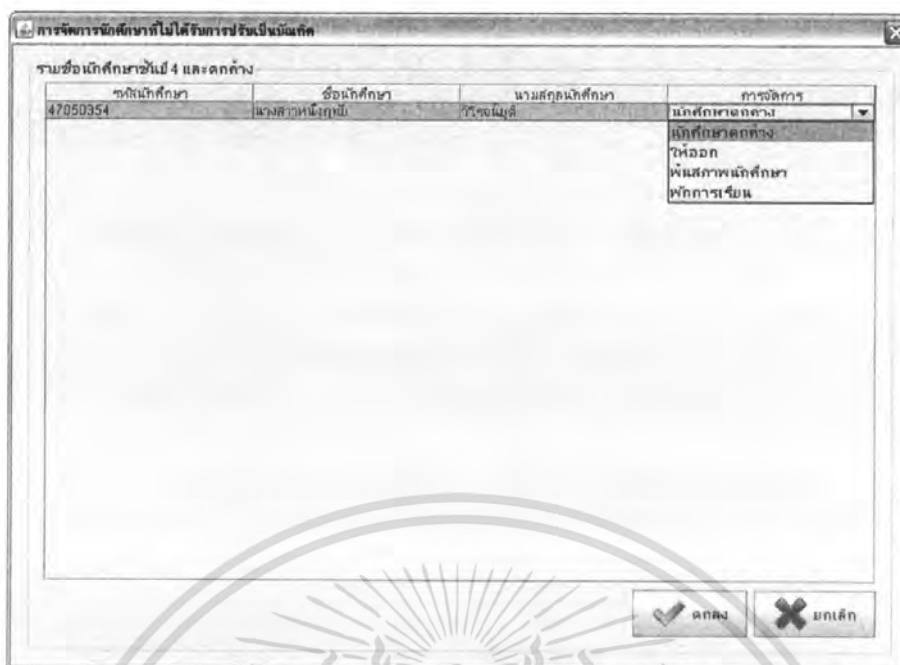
การจัดการนักศึกษาที่ไม่ได้รับการปรับเป็นบัณฑิต

รายชื่อนักศึกษาชั้นปี 4 และตกค้าง

| รหัสนักศึกษา | ชื่อนักศึกษา | นามสกุลนักศึกษา | การจัดการ |
|---|---|---|---|
| 47050354 | นางสาวหนึ่งฤทัย | วิโรจน์ฤดี | นักศึกษาตกค้าง |

นักศึกษาตกค้าง
ให้ออก
พ้นสภาพนักศึกษา
พักการเรียน

ตกลง
ยกเลิก